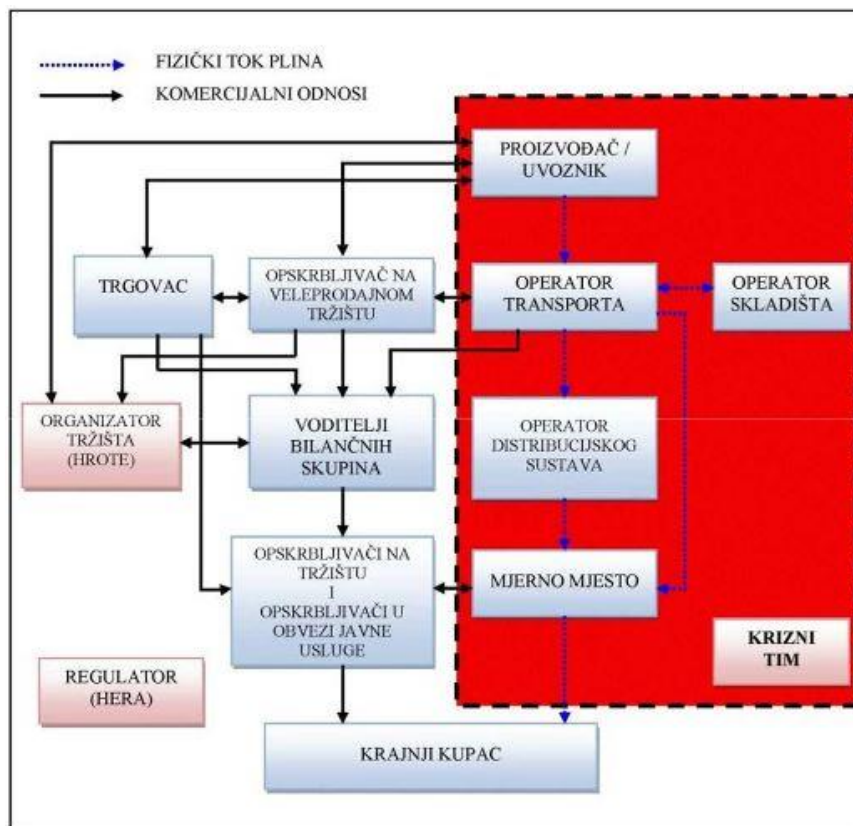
FIZIČKI TOK PLINA
KOMERCIJALNI ODNOSI

PROIZVOĐAČ / UVOZNIK

TRGOVAC

OPSKRBLJIVAČ NA VELEPRODAJNOM TRŽIŠTU

OPERATOR TRANSPORTA

OPERATOR SKLADIŠTA

ORGANIZATOR TRŽIŠTA (HROTE)

VODITELJI BILANČNIH SKUPINA

OPERATOR DISTRIBUCIJSKOG SUSTAVA

OPSKRBLJIVAČI NA TRŽIŠTU I OPSKRBLJIVAČI U OBVEZI JAVNE USLUGE

MJERNO MJESTO

KRIZNI TIM

REGULATOR (HERA)

KRAJNJI KUPAC